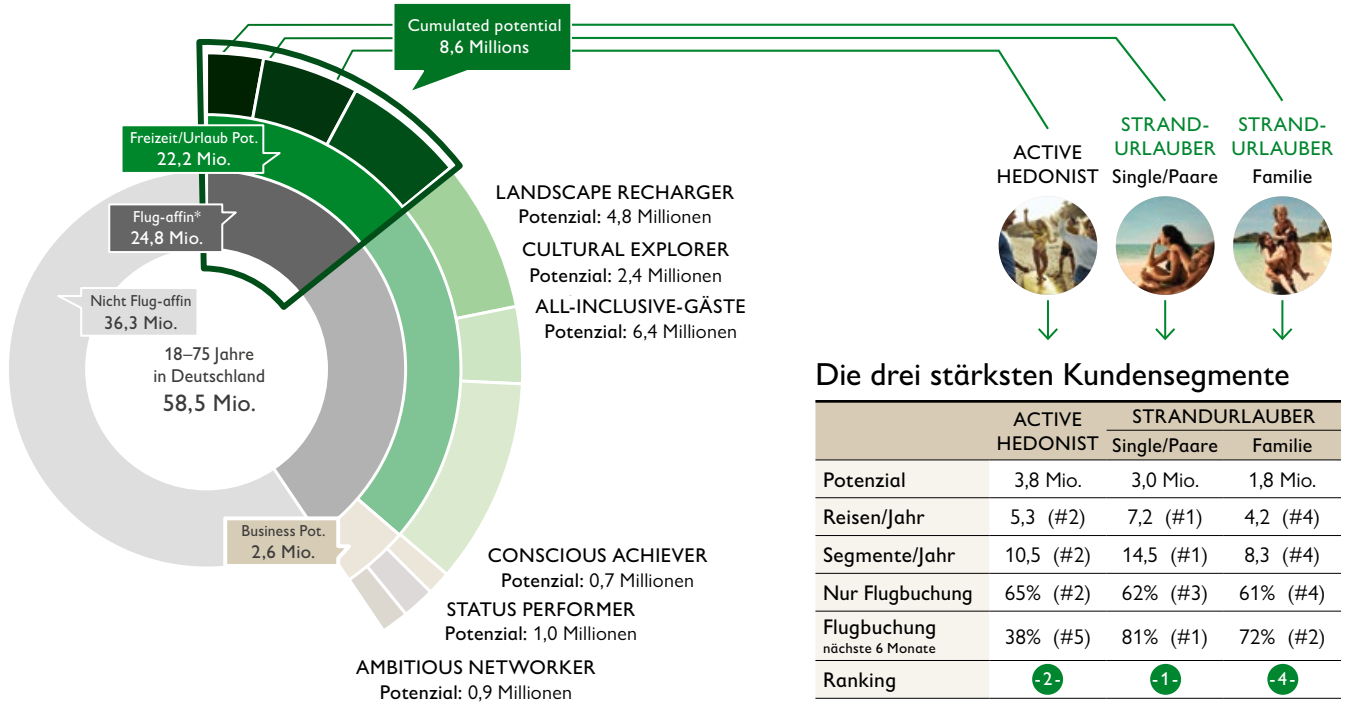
Cumulated potential
8,6 Millions

Freizeit/Urlaub Pot.
22,2 Mio.

Flug-affin*
24,8 Mio.

Nicht Flug-affin
36,3 Mio.

18–75 Jahre
in Deutschland
58,5 Mio.

Business Pot.
2,6 Mio.

LANDSCAPE RECHARGER
Potenzial: 4,8 Millionen

CULTURAL EXPLORER
Potenzial: 2,4 Millionen

ALL-INCLUSIVE-GÄSTE
Potenzial: 6,4 Millionen

CONSCIOUS ACHIEVER
Potenzial: 0,7 Millionen

STATUS PERFORMER
Potenzial: 1,0 Millionen

AMBITIOUS NETWORKER
Potenzial: 0,9 Millionen

ACTIVE HEDONIST

STRAND-URLAUBER
Single/Paare

STRAND-URLAUBER
Familie

Die drei stärksten Kundensegmente

| | ACTIVE HEDONIST | STRANDURLAUBER Single/Paare | STRANDURLAUBER Familie |
|---|---|---|---|
| Potenzial | 3,8 Mio. | 3,0 Mio. | 1,8 Mio. |
| Reisen/Jahr | 5,3 (#2) | 7,2 (#1) | 4,2 (#4) |
| Segmente/Jahr | 10,5 (#2) | 14,5 (#1) | 8,3 (#4) |
| Nur Flugbuchung | 65% (#2) | 62% (#3) | 61% (#4) |
| Flugbuchung nächste 6 Monate | 38% (#5) | 81% (#1) | 72% (#2) |
| Ranking | -2- | -1- | -4- |